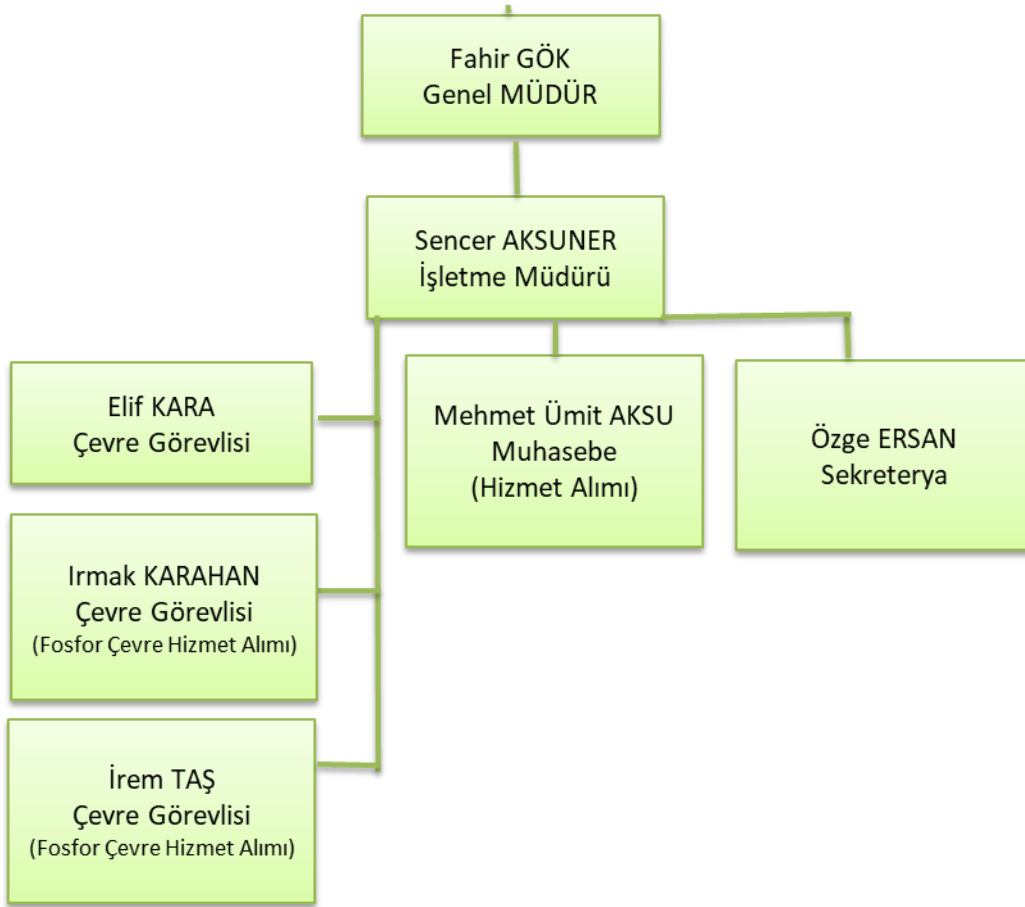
Fahir GÖK
Genel MÜDÜR

Sencer AKSUNER
İşletme Müdürü

Elif KARA
Çevre Görevlisi

Irmak KARAHAN
Çevre Görevlisi
(Fosfor Çevre Hizmet Alımı)

İrem TAŞ
Çevre Görevlisi
(Fosfor Çevre Hizmet Alımı)

Mehmet Ümit AKSU
Muhasebe
(Hizmet Alımı)

Özge ERSAN
Sekreterya